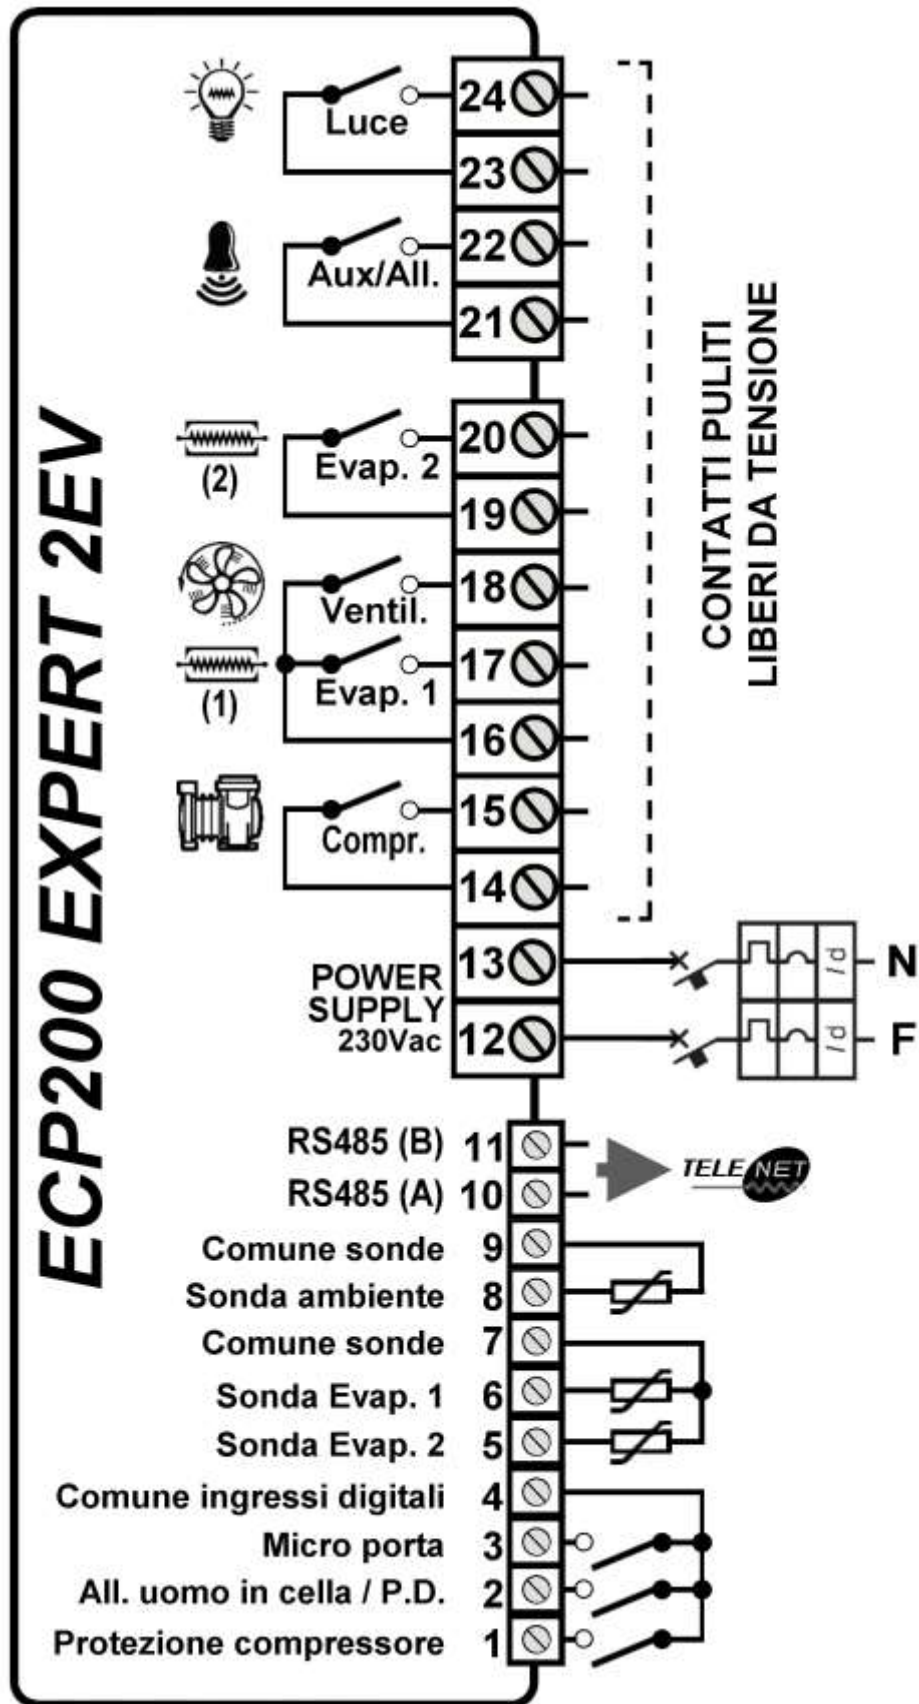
ECP200 EXPERT 2EV

Luce 24
23
Aux/All. 22
21
(2) Evap. 2 20
19
Ventil. 18
(1) Evap. 1 17
16
Compr. 15
14

CONTATTI PULITI
LIBERI DA TENSIONE

POWER SUPPLY 230Vac 13
12

Id N
Id F

RS485 (B) 11
RS485 (A) 10
TELENET
Comune sonde 9
Sonda ambiente 8
Comune sonde 7
Sonda Evap. 1 6
Sonda Evap. 2 5
Comune ingressi digitali 4
Micro porta 3
All. uomo in cella / P.D. 2
Protezione compressore 1